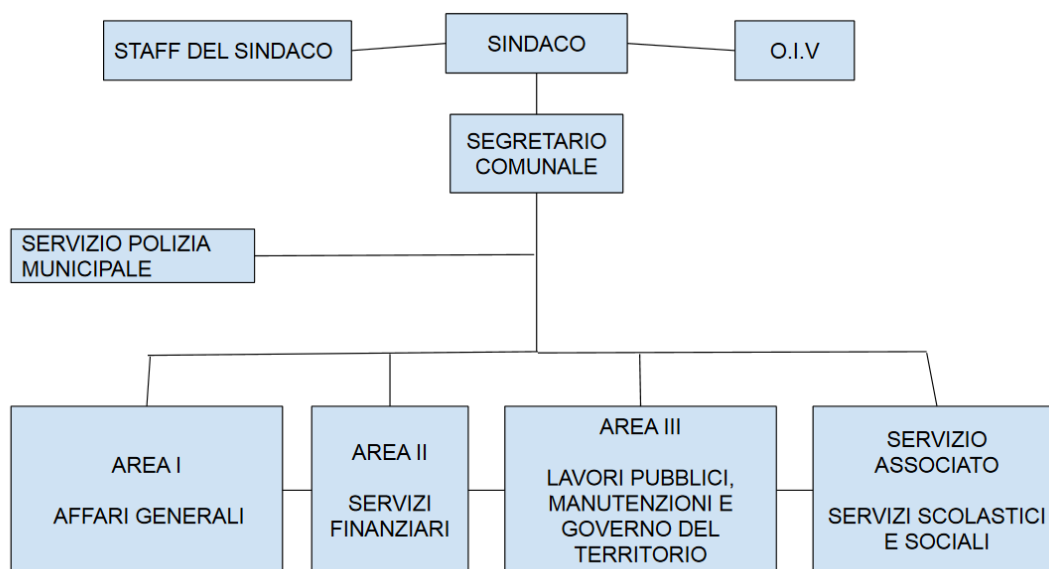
STAFF DEL SINDACO

SINDACO

O.I.V

SEGRETARIO COMUNALE

SERVIZIO POLIZIA MUNICIPALE

AREA I

AFFARI GENERALI

AREA II

SERVIZI FINANZIARI

AREA III

LAVORI PUBBLICI, MANUTENZIONI E GOVERNO DEL TERRITORIO

SERVIZIO ASSOCIATO

SERVIZI SCOLASTICI E SOCIALI